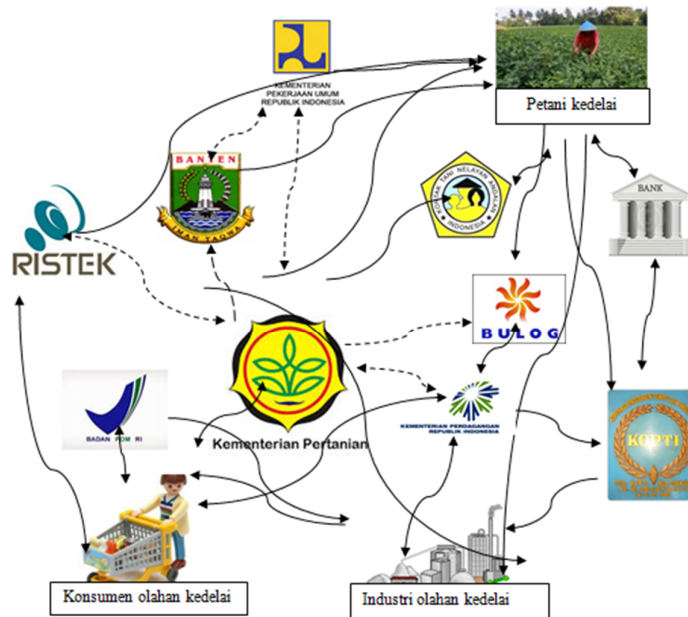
KEMENTERIAN PEKERJAAN UMUM REPUBLIK INDONESIA

Petani kedelai

BANTEN

IMAN TAQWA

INDONESIA

BANK

RISTEK

BULOG

KEMENTERIAN PERDAGANGAN REPUBLIK INDONESIA

Kementerian Pertanian

BADAN POM RI

KOPTI

Konsumen olahan kedelai

Industri olahan kedelai